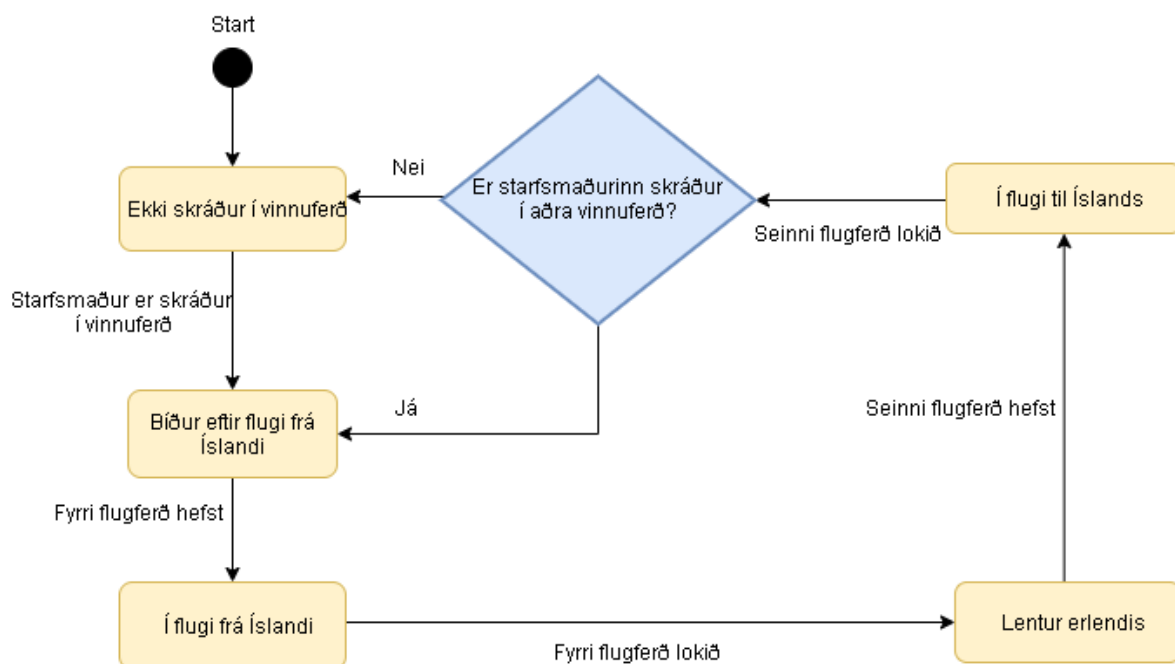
Start

Ekki skráður í vinnuferð

Nei

Er starfsmaðurinn skráður í aðra vinnuferð?

Í flugi til Íslands

Seinni flugferð lokið

Starfsmaður er skráður í vinnuferð

Já

Bíður eftir flugi frá Íslandi

Seinni flugferð hefst

Fyrri flugferð hefst

Í flugi frá Íslandi

Lentur erlendis

Fyrri flugferð lokið